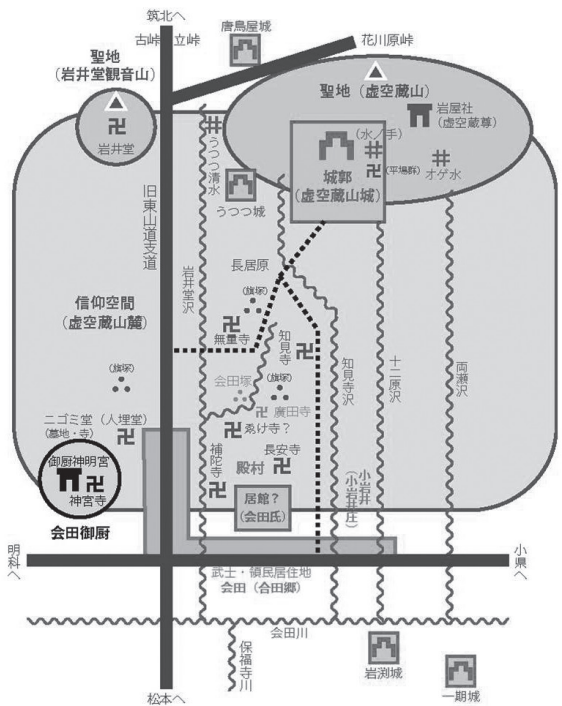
筑北へ
古峠
立峠
唐鳥屋城
花川原峠
聖地
(岩井堂観音山)
岩井堂
聖地(虚空蔵山)
岩屋社
(虚空蔵尊)
(水ノ手)
(平場群)
オゲ水
城郭
(虚空蔵山城)
うつつ清水
うつつ城
旧東山道支道
岩井堂沢
長居原
(旗塚)
信仰空間
(虚空蔵山麓)
無量寺
知見寺
知見寺沢
十二原沢
両瀬沢
(旗塚)
会田塚
(旗塚)
廣田寺
ニゴミ堂(入埋堂)
(墓地・寺)
ゑけ寺?
長安寺
御厨神明宮
神宮寺
補陀寺
殿村
居館?
(会田氏)
小岩井
(小岩井庄)
会田御厨
明科へ
小県へ
武士・領民居住地
会田(会田郷)
会田川
保福寺川
岩淵城
松本へ
一期城